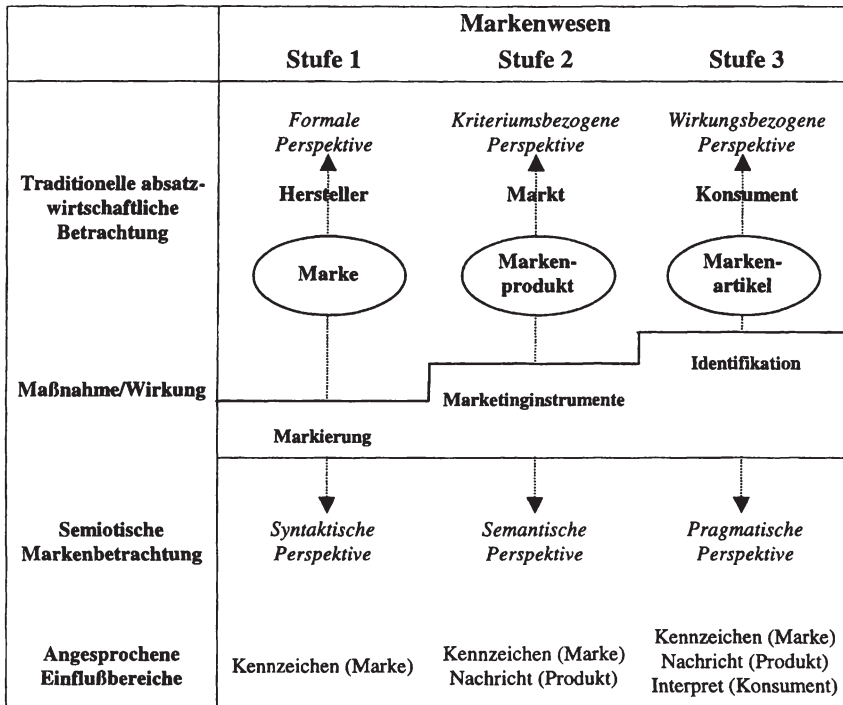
Markenwesen

Stufe 1 | Stufe 2 | Stufe 3

Formale Perspektive | Kriteriumsbezogene Perspektive | Wirkungsbezogene Perspektive

Traditionelle absatzwirtschaftliche Betrachtung

Hersteller | Markt | Konsument

Marke | Markenprodukt | Markenartikel

Identifikation

Maßnahme/Wirkung

Marketinginstrumente

Markierung

Semiotische Markenbetrachtung

Syntaktische Perspektive | Semantische Perspektive | Pragmatische Perspektive

Angesprochene Einflußbereiche

Kennzeichen (Marke)

Kennzeichen (Marke)
Nachricht (Produkt)

Kennzeichen (Marke)
Nachricht (Produkt)
Interpret (Konsument)